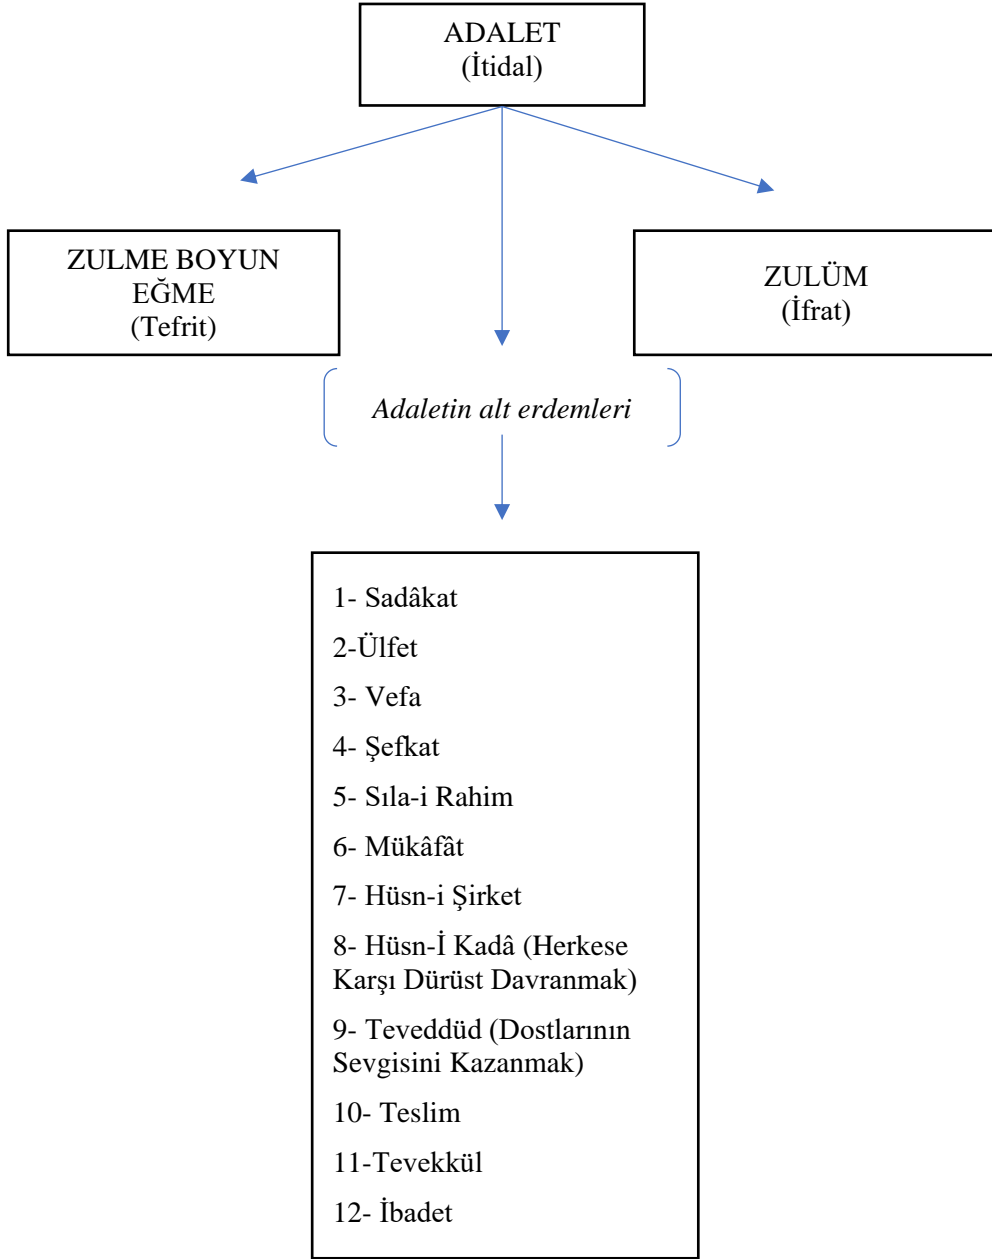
ADALET
(İtidal)

ZULME BOYUN EĞME
(Tefrit)

ZULÜM
(İfrat)

Adaletin alt erdemleri

1- Sadâkat
2-Ülfet
3- Vefa
4- Şefkat
5- Sıla-i Rahim
6- Mükâfât
7- Hüsn-i Şirket
8- Hüsn-İ Kadâ (Herkese Karşı Dürüst Davranmak)
9- Teveddüd (Dostlarının Sevgisini Kazanmak)
10- Teslim
11-Tevekkül
12- İbadet